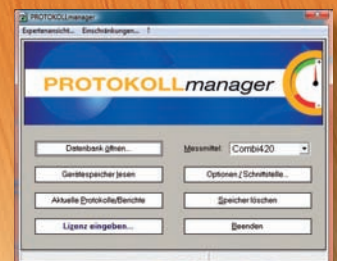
PROTOKOLLmanager

Expertenansicht... Einschränkungen... ?

PROTOKOLLmanager

Datenbank öffnen...

Messmittel: Combi420

Gerätespeicher lesen

Optionen / Schnittstelle...

Aktuelle Protokolle/Berichte

Speicher löschen

Lizenz eingeben...

Beenden